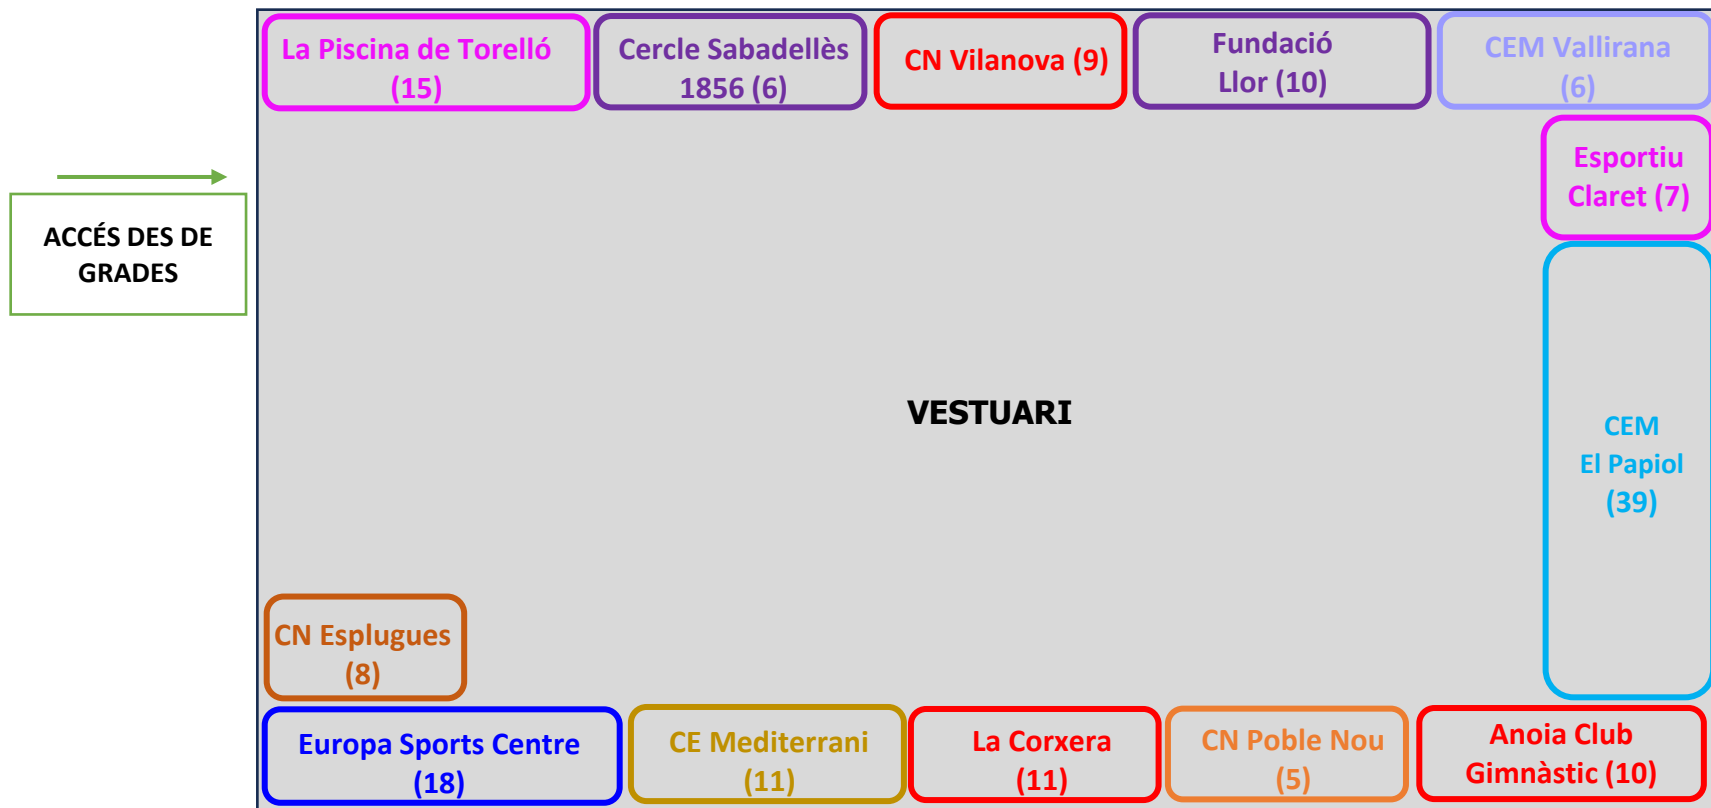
La Piscina de Torelló (15)

Cercle Sabadellès 1856 (6)

CN Vilanova (9)

Fundació Llor (10)

CEM Vallirana (6)

ACCÉS DES DE GRADES

Esportiu Claret (7)

VESTUARI

CEM El Papiol (39)

CN Esplugues (8)

Europa Sports Centre (18)

CE Mediterrani (11)

La Corxera (11)

CN Poble Nou (5)

Anoia Club Gimnàstic (10)